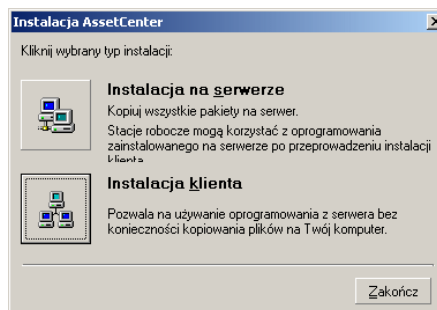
Instalacja AssetCenter

Kliknij wybrany typ instalacji:

Instalacja na serwerze

Kopiuj wszystkie pakiety na serwer.

Stacje robocze mogą korzystać z oprogramowania zainstalowanego na serwerze po przeprowadzeniu instalacji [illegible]

Instalacja klienta

Pozwala na używanie oprogramowania z serwera bez konieczności kopiowania plików na Twój komputer.

Zakończ